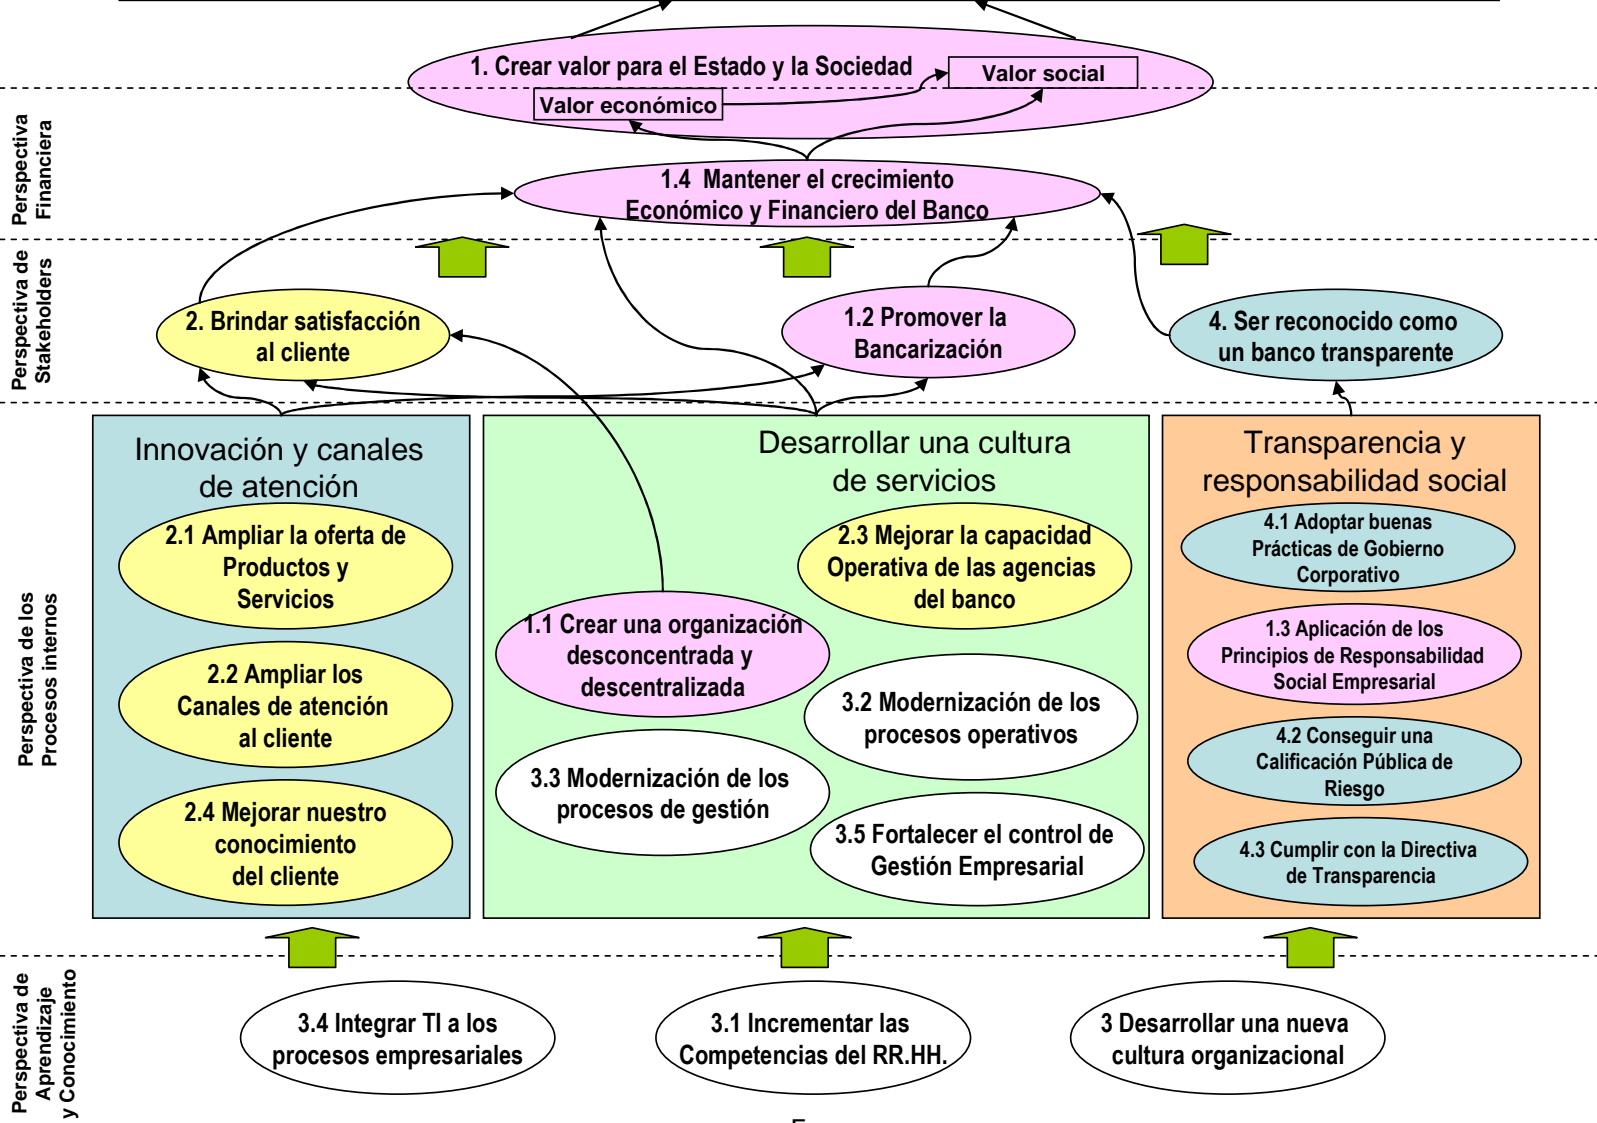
1. Crear valor para el Estado y la Sociedad

Valor social

Valor económico

Perspectiva Financiera

1.4 Mantener el crecimiento Económico y Financiero del Banco

Perspectiva de Stakeholders

2. Brindar satisfacción al cliente

1.2 Promover la Bancarización

4. Ser reconocido como un banco transparente

Perspectiva de los Procesos internos

Innovación y canales de atención

2.1 Ampliar la oferta de Productos y Servicios

2.2 Ampliar los Canales de atención al cliente

2.4 Mejorar nuestro conocimiento del cliente

Desarrollar una cultura de servicios

2.3 Mejorar la capacidad Operativa de las agencias del banco

1.1 Crear una organización desconcentrada y descentralizada

3.2 Modernización de los procesos operativos

3.3 Modernización de los procesos de gestión

3.5 Fortalecer el control de Gestión Empresarial

Transparencia y responsabilidad social

4.1 Adoptar buenas Prácticas de Gobierno Corporativo

1.3 Aplicación de los Principios de Responsabilidad Social Empresarial

4.2 Conseguir una Calificación Pública de Riesgo

4.3 Cumplir con la Directiva de Transparencia

Perspectiva de Aprendizaje y Conocimiento

3.4 Integrar TI a los procesos empresariales

3.1 Incrementar las Competencias del RR.HH.

3 Desarrollar una nueva cultura organizacional